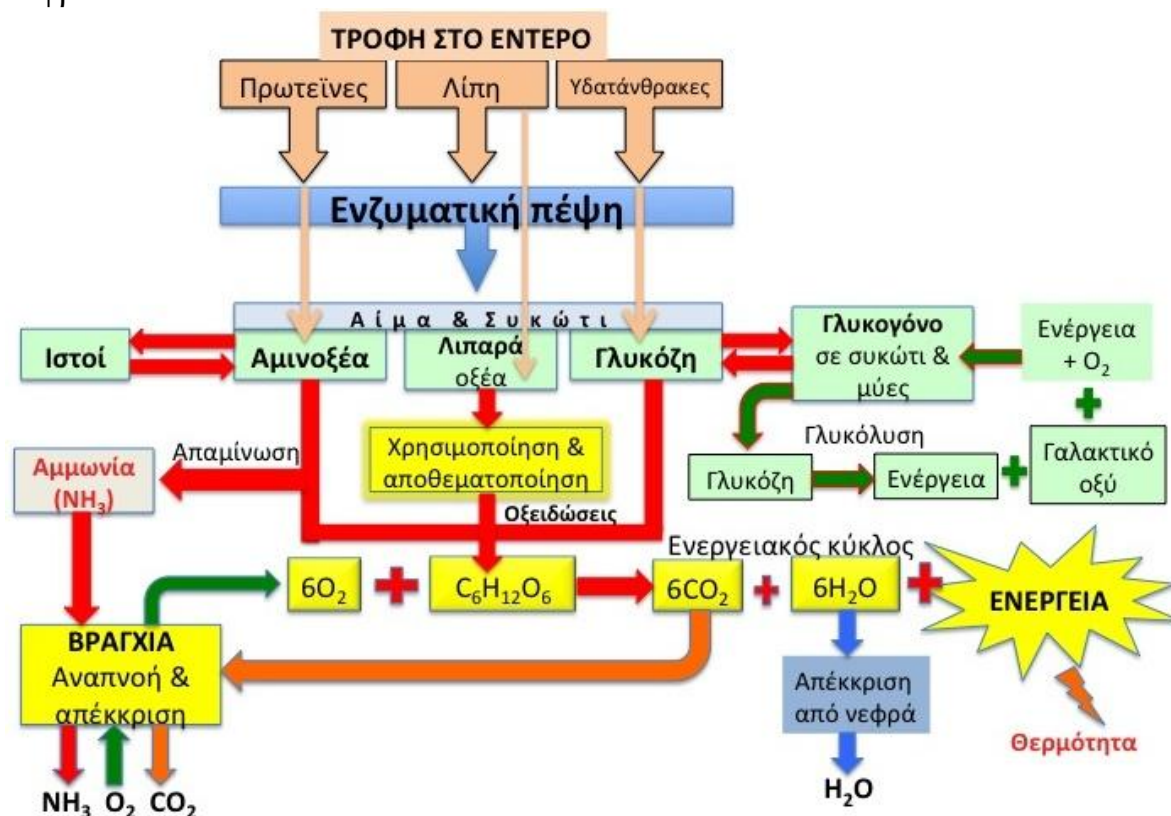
ΤΡΟΦΗ ΣΤΟ ΕΝΤΕΡΟ

Πρωτεΐνες

Λίπη

Υδατάνθρακες

Ενζυματική πέψη

Α ί μ α & Σ υ κ ώ τ ι

Ιστοί

Αμινοξέα

Λιπαρά οξέα

Γλυκόζη

Γλυκογόνο σε συκώτι & μύες

Ενέργεια + $O_2$

Απαμίνωση

Αμμωνία ($NH_3$)

Χρησιμοποίηση & αποθεματοποίηση

Γλυκόλυση

Γλυκόζη

Ενέργεια

Γαλακτικό οξύ

Οξειδώσεις

Ενεργειακός κύκλος

$6O_2$ + $C_6H_{12}O_6$ → $6CO_2$ + $6H_2O$ + ΕΝΕΡΓΕΙΑ

ΒΡΑΓΧΙΑ Αναπνοή & απέκκριση

Απέκκριση από νεφρά

Θερμότητα

$NH_3$ $O_2$ $CO_2$

$H_2O$